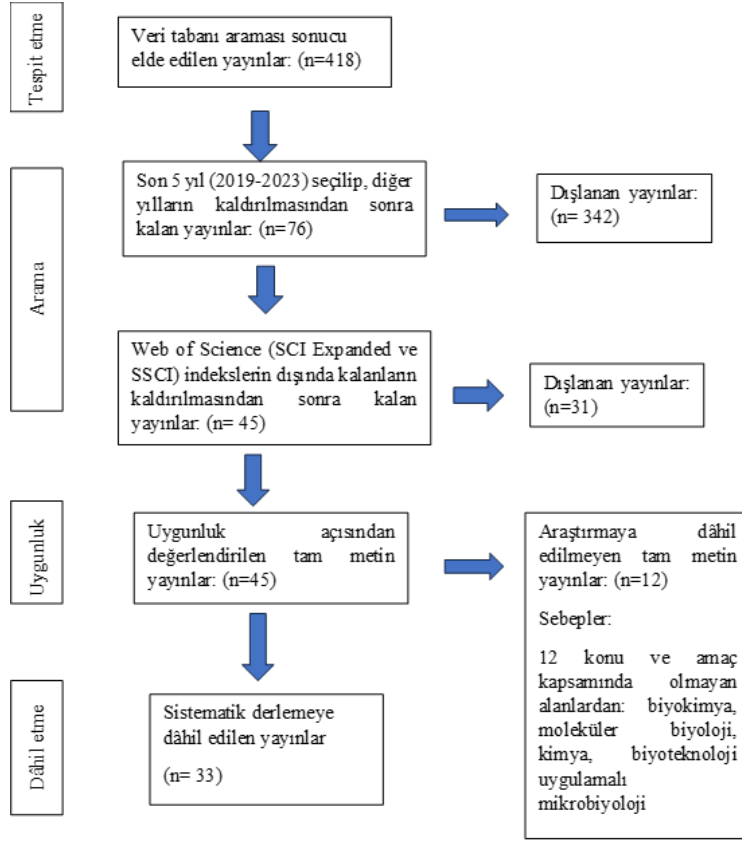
Tespit etme

Veri tabanı araması sonucu elde edilen yayınlar: (n=418)

Arama

Son 5 yıl (2019-2023) seçilip, diğer yılların kaldırılmasından sonra kalan yayınlar: (n=76)

Dışlanan yayınlar: (n= 342)

Web of Science (SCI Expanded ve SSCI) indekslerin dışında kalanların kaldırılmasından sonra kalan yayınlar: (n= 45)

Dışlanan yayınlar: (n=31)

Uygunluk

Uygunluk açısından değerlendirilen tam metin yayınlar: (n=45)

Araştırmaya dâhil edilmeyen tam metin yayınlar: (n=12)

Sebepler:

12 konu ve amaç kapsamında olmayan alanlardan: biyokimya, moleküler biyoloji, kimya, biyoteknoloji uygulamalı mikrobiyoloji

Dâhil etme

Sistematik derlemeye dâhil edilen yayınlar

(n= 33)